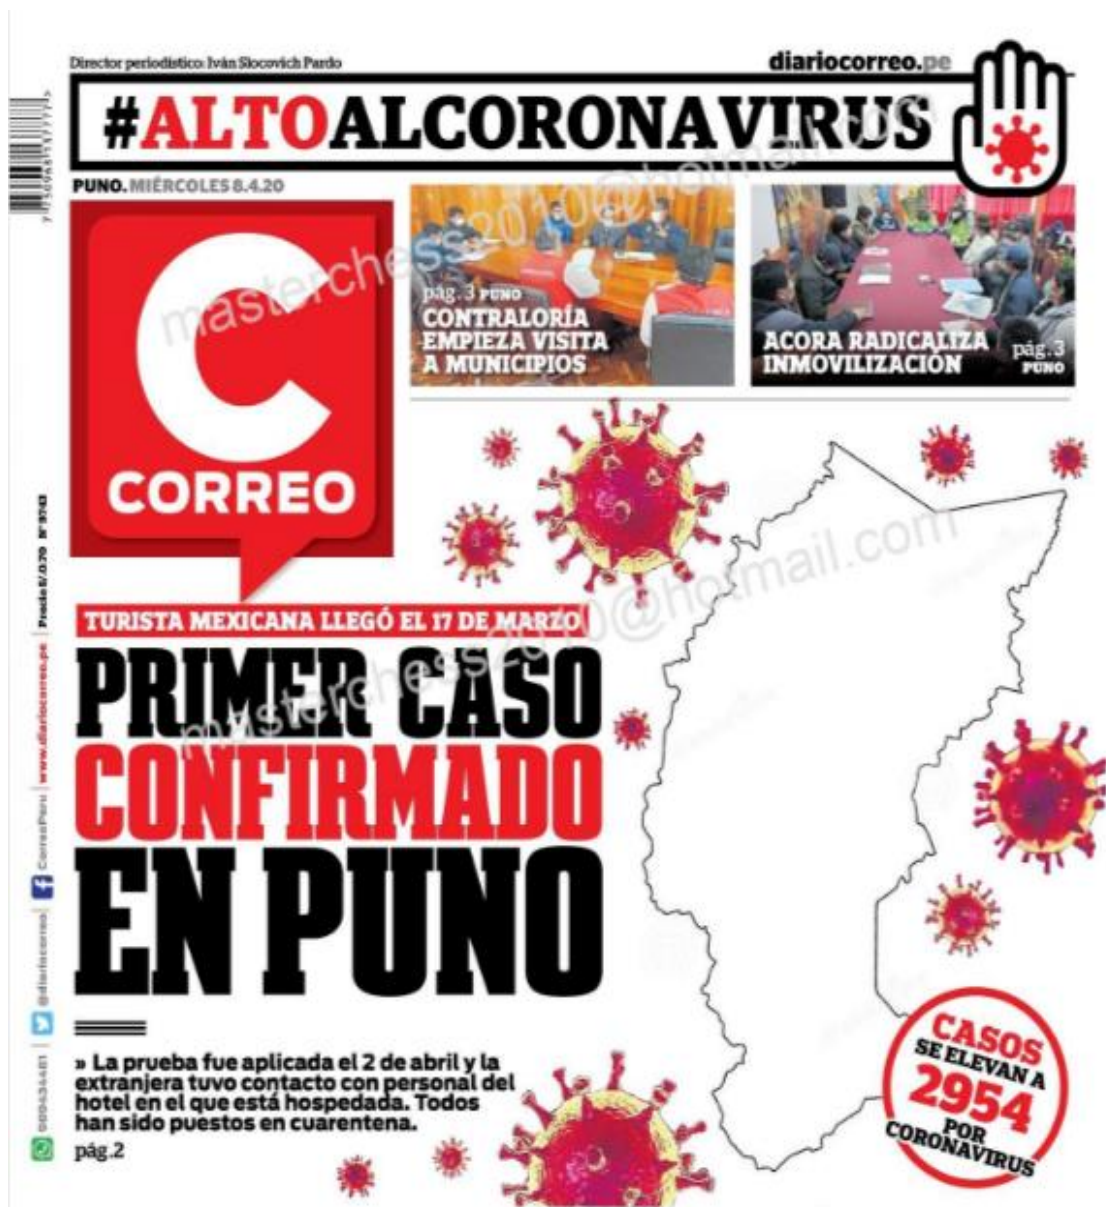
Director periodístico: Iván Slocovich Pardo
diariocorreo.pe

#ALTOALCORONAVIRUS

PUNO. MIÉRCOLES 8.4.20

CORREO

pág. 3 PUNO
CONTRALORÍA EMPIEZA VISITA A MUNICIPIOS

ACORA RADICALIZA INMOVILIZACIÓN
pág. 3 PUNO

TURISTA MEXICANA LLEGÓ EL 17 DE MARZO

PRIMER CASO CONFIRMADO EN PUNO

» La prueba fue aplicada el 2 de abril y la extranjera tuvo contacto con personal del hotel en el que está hospedada. Todos han sido puestos en cuarentena.
pág.2

CASOS SE ELEVAN A 2954 POR CORONAVIRUS

Precio S/.0.70 Nº 9743
www.diariocorreo.pe
CorreoPeru
@diariocorreo
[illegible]

masterchess2010@hotmail.com